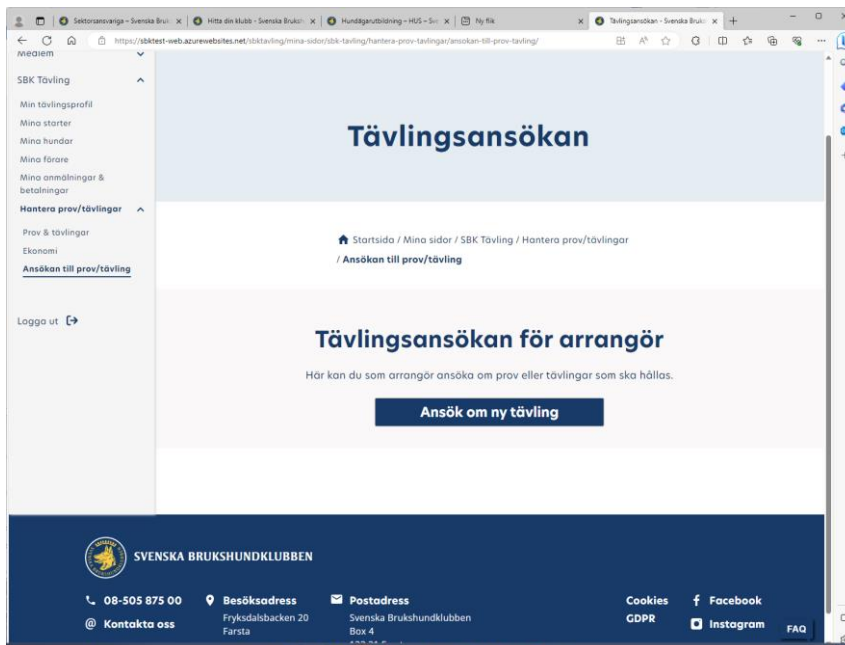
Sektorsansvariga – Svenska Bruk | Hitta din klubb - Svenska Bruksh | Hundägarutbildning – HUS – Sve | Ny flik | Tävlingsansökan - Svenska Bruk

https://sbktest-web.azurewebsites.net/sbktavling/mina-sidor/sbk-tavling/hantera-prov-tavlingar/ansokan-till-prov-tavling/

Medlem

SBK Tävling

Min tävlingsprofil

Mina starter

Mina hundar

Mina förare

Mina anmälningar & betalningar

Hantera prov/tävlingar

Prov & tävlingar

Ekonomi

Ansökan till prov/tävling

Logga ut

Tävlingsansökan

Startsida / Mina sidor / SBK Tävling / Hantera prov/tävlingar / Ansökan till prov/tävling

Tävlingsansökan för arrangör

Här kan du som arrangör ansöka om prov eller tävlingar som ska hållas.

Ansök om ny tävling

SVENSKA BRUKSHUNDKLUBBEN

08-505 875 00

Kontakta oss

Besöksadress

Fryksdalsbacken 20

Farsta

Postadress

Svenska Brukshundklubben

Box 4

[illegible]

Cookies

GDPR

Facebook

Instagram

FAQ